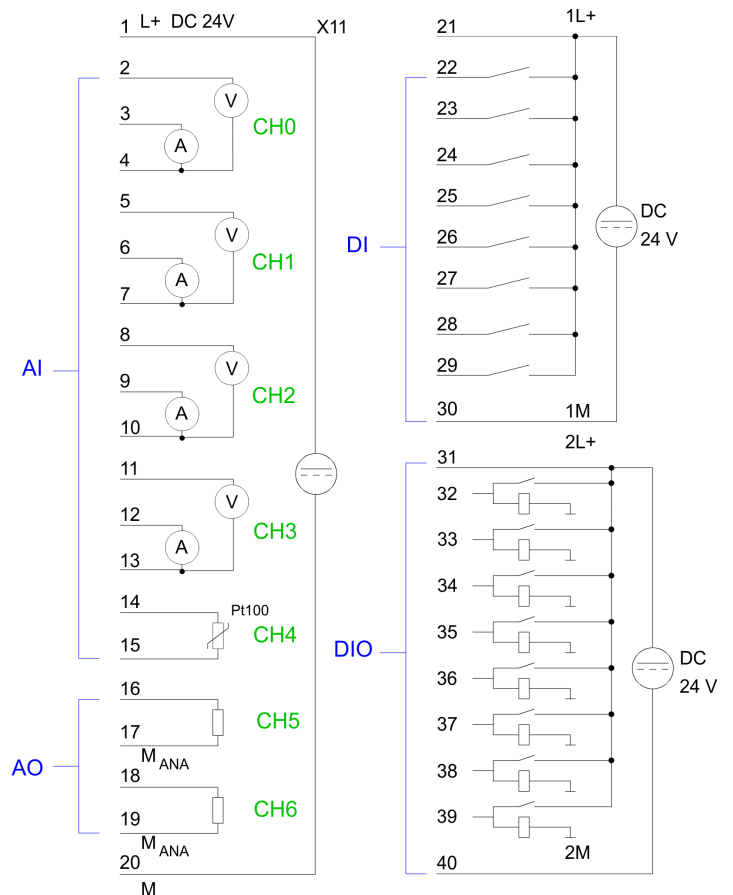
1 L+ DC 24V

X11

AI

2

V

3

A

CH0

4

5

V

6

A

CH1

7

8

V

9

A

CH2

10

11

V

12

A

CH3

13

14

Pt100

15

CH4

AO

16

17

$M_{ANA}$

CH5

18

19

$M_{ANA}$

CH6

20

M

21

1L+

DI

22

23

24

25

26

27

28

29

DC

24 V

30

1M

2L+

DIO

31

32

33

34

35

36

37

38

39

DC

24 V

2M

40